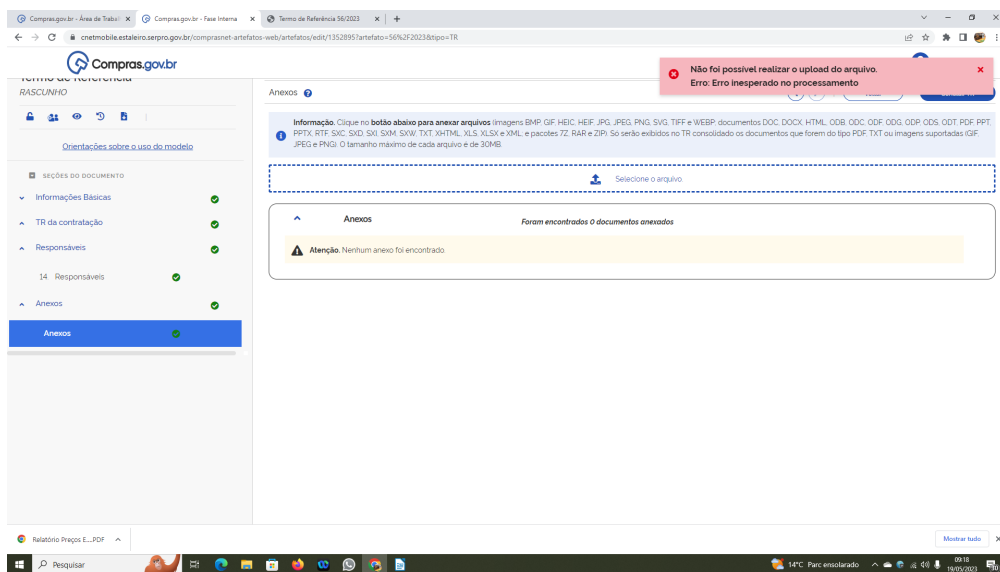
Compras.gov.br - Área de Trabal ×
Compras.gov.br - Fase Interna ×
Termo de Referência 56/2023 ×
+

cnetmobile.estaleiro.serpro.gov.br/comprasnet-artefatos-web/artefatos/edit/1352895?artefato=56%2F2023&tipo=TR

Compras.gov.br

Não foi possível realizar o upload do arquivo.
Erro: Erro inesperado no processamento

Termo de Referência
RASCUNHO

Orientações sobre o uso do modelo

SEÇÕES DO DOCUMENTO
Informações Básicas
TR da contratação
Responsáveis
14 Responsáveis
Anexos
Anexos

Anexos

Informação. Clique no botão abaixo para anexar arquivos (imagens BMP, GIF, HEIC, HEIF, JPG, JPEG, PNG, SVG, TIFF e WEBP; documentos DOC, DOCX, HTML, ODB, ODC, ODF, ODG, ODP, ODS, ODT, PDF, PPT, PPTX, RTF, SXC, SXD, SXI, SXM, SXW, TXT, XHTML, XLS, XLSX e XML; e pacotes 7Z, RAR e ZIP). Só serão exibidos no TR consolidado os documentos que forem do tipo PDF, TXT ou imagens suportadas (GIF, JPEG e PNG). O tamanho máximo de cada arquivo é de 30MB.

Selecione o arquivo.

Anexos
Foram encontrados 0 documentos anexados

Atenção. Nenhum anexo foi encontrado.

Relatório Preços E....PDF
Mostrar tudo

Pesquisar
14°C Parc ensolarado
09:18
19/05/2023